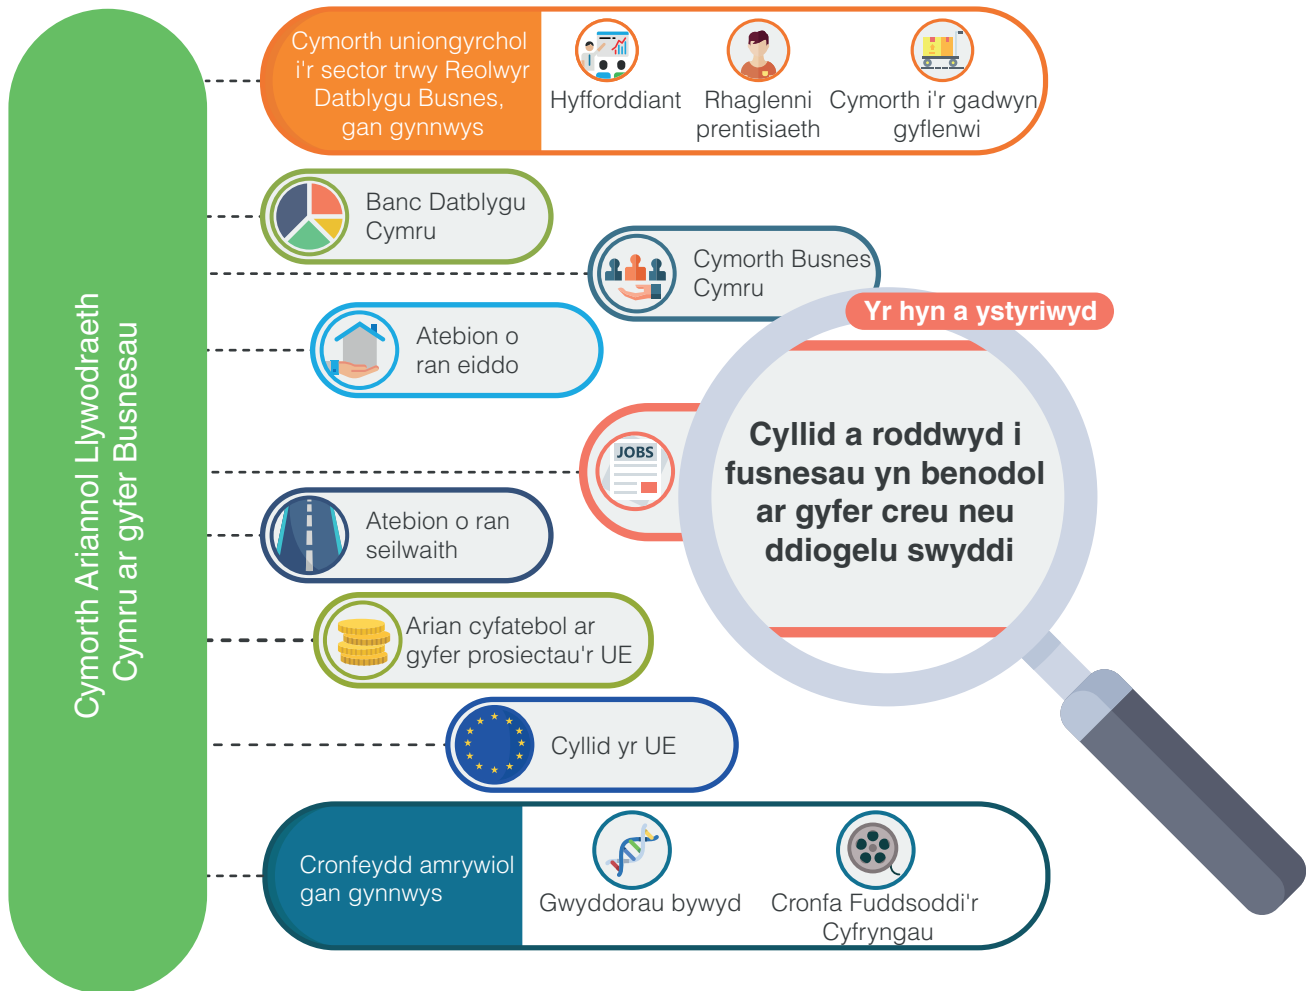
Cymorth Ariannol Llywodraeth Cymru ar gyfer Busnesau

Cymorth uniongyrchol i'r sector trwy Reolwyr Datblygu Busnes, gan gynnwys

Hyfforddiant

Rhaglenni prentisiaeth

Cymorth i'r gadwyn gyflenwi

Banc Datblygu Cymru

Cymorth Busnes Cymru

Atebion o ran eiddo

JOBS

Atebion o ran seilwaith

Arian cyfatebol ar gyfer prosiectau'r UE

Cyllid yr UE

Cronfeydd amrywiol gan gynnwys

Gwyddorau bywyd

Cronfa Fuddsoddi'r Cyfryngau

Yr hyn a ystyriwyd

Cyllid a roddwyd i fusnesau yn benodol ar gyfer creu neu ddiogelu swyddi